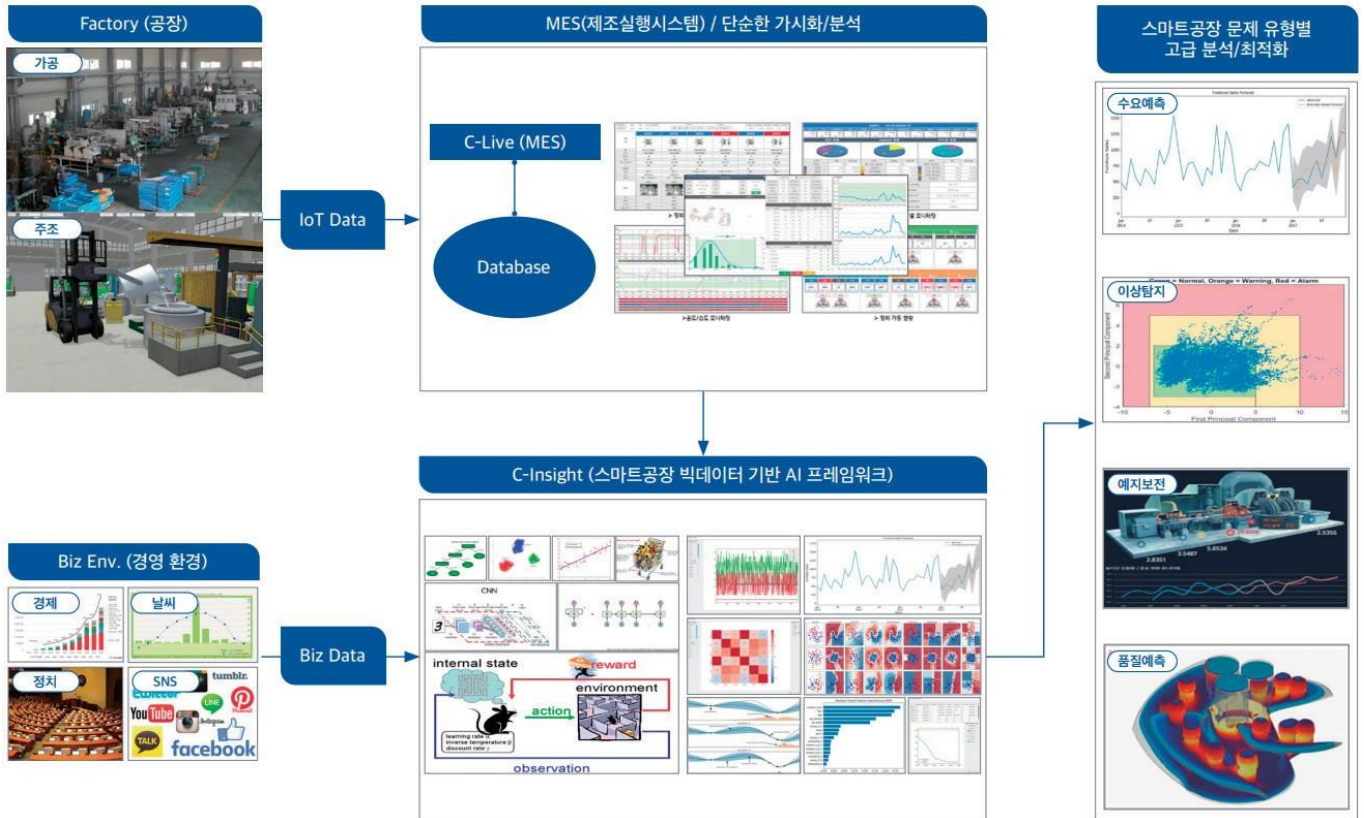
Factory (공장)

가공

주조

IoT Data

MES(제조실행시스템) / 단순한 가시화/분석

C-Live (MES)

Database

> 온도/습도 모니터링

> 설비 가동 현황

C-Insight (스마트공장 빅데이터 기반 AI 프레임워크)

CNN

internal state

reward

environment

action

observation

Biz Env. (경영 환경)

경제

날씨

정치

SNS

twitter

tumblr.

YouTube

LINE

facebook

TALK

Biz Data

스마트공장 문제 유형별 고급 분석/최적화

수요예측

이상탐지

Green = Normal, Orange = Warning, Red = Alarm

First Principal Component

Second Principal Component

예지보전

품질예측